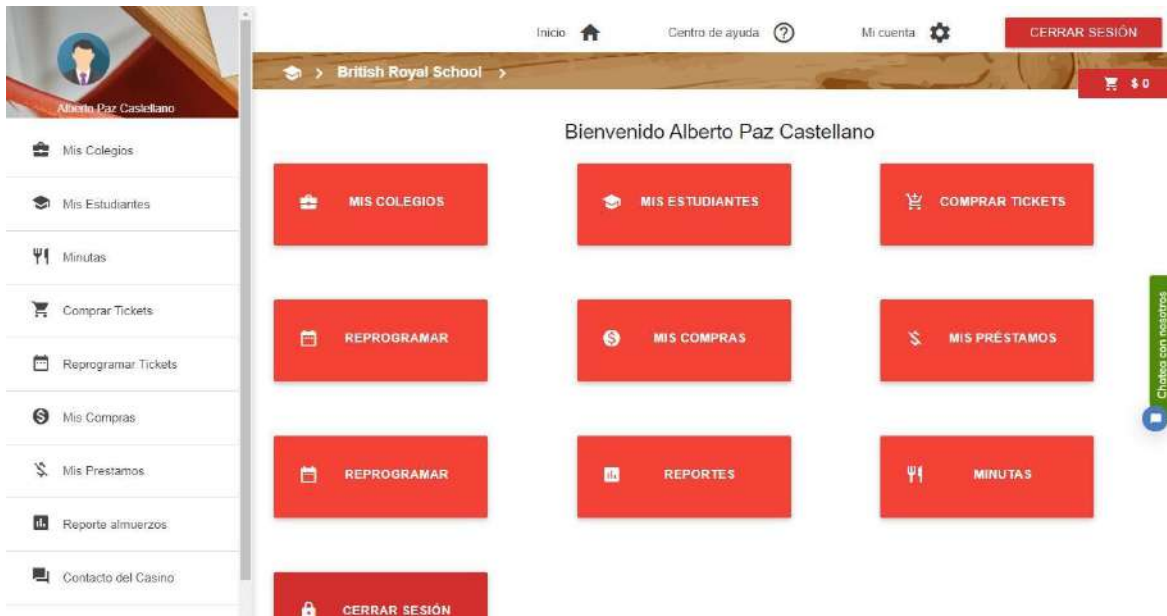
Alberto Paz Castellano

Mis Colegios

Mis Estudiantes

Minutas

Comprar Tickets

Reprogramar Tickets

Mis Compras

Mis Prestamos

Reporte almuerzos

Contacto del Casino

Inicio

Centro de ayuda

Mi cuenta

CERRAR SESIÓN

British Royal School >

$0

Bienvenido Alberto Paz Castellano

MIS COLEGIOS

MIS ESTUDIANTES

COMPRAR TICKETS

REPROGRAMAR

MIS COMPRAS

MIS PRÉSTAMOS

REPROGRAMAR

REPORTES

MINUTAS

CERRAR SESIÓN

Chatea con nosotros